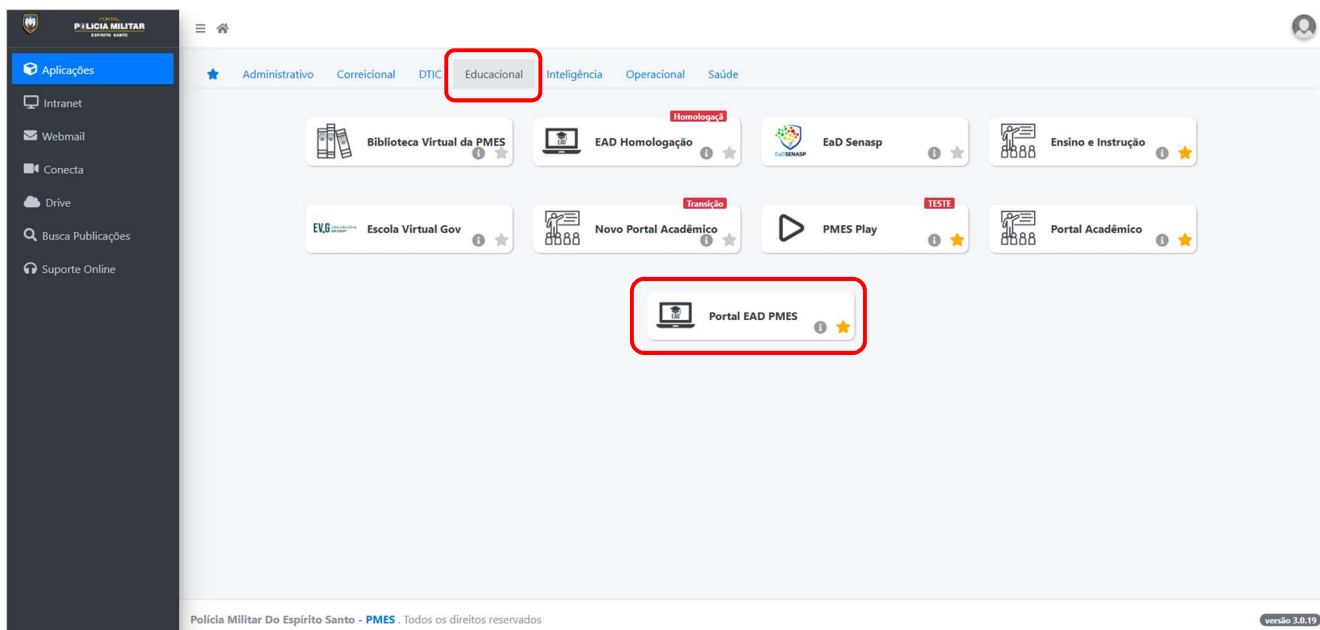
PORTAL
POLICIA MILITAR
ESPIRITO SANTO

Aplicações
Intranet
Webmail
Conecta
Drive
Busca Publicações
Suporte Online

Administrativo Correicional DTIC Educacional Inteligência Operacional Saúde

Biblioteca Virtual da PMES
Homologaçã
EAD Homologação
EaD SENASP
EaD Senasp
Ensino e Instrução

EV.G
Escola Virtual Gov
Transição
Novo Portal Acadêmico
TESTE
PMES Play
Portal Acadêmico

EAD
Portal EAD PMES

Polícia Militar Do Espírito Santo - PMES . Todos os direitos reservados

versão 3.0.19